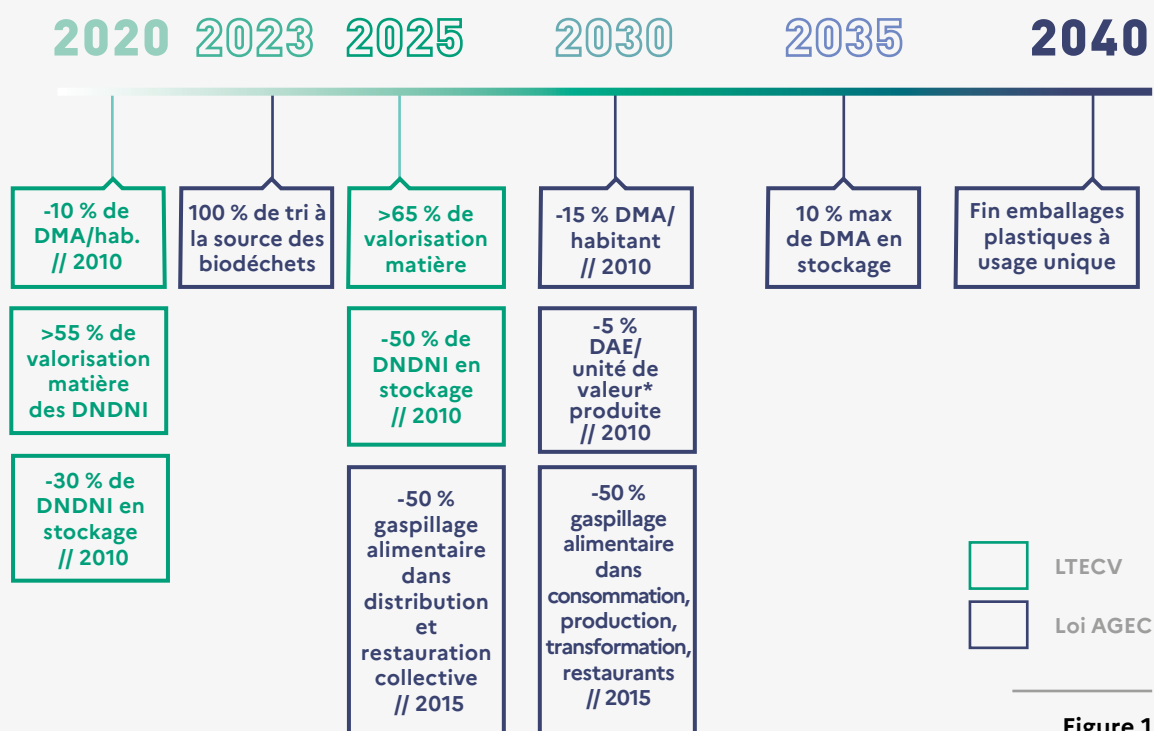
2020 2023 2025 2030 2035 2040

-10 % de DMA/hab. // 2010

>55 % de valorisation matière des DNDNI

-30 % de DNDNI en stockage // 2010

100 % de tri à la source des biodéchets

>65 % de valorisation matière

-50 % de DNDNI en stockage // 2010

-50 % gaspillage alimentaire dans distribution et restauration collective // 2015

-15 % DMA/ habitant // 2010

-5 % DAE/ unité de valeur* produite // 2010

-50 % gaspillage alimentaire dans consommation, production, transformation, restaurants // 2015

10 % max de DMA en stockage

Fin emballages plastiques à usage unique

LTECV

Loi AGEC

Figure 1